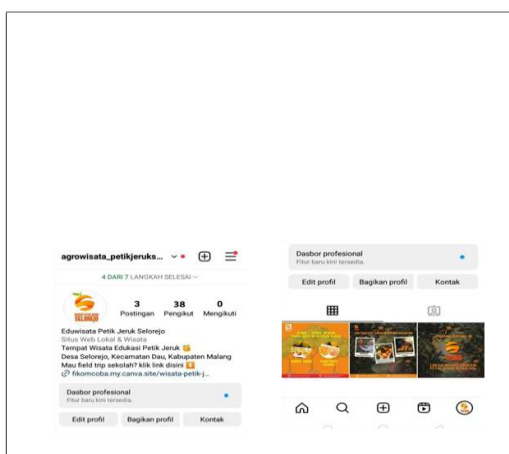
agrowisata_petikjeruks...

4 DARI 7 LANGKAH SELESAI

3
Postingan

38
Pengikut

0
Mengikuti

Eduwisata Petik Jeruk Selorejo
Situs Web Lokal & Wisata
Tempat Wisata Edukasi Petik Jeruk
Desa Selorejo, Kecamatan Dau, Kabupaten Malang
Mau field trip sekolah? klik link disini
fikomcoba.my.canva.site/wisata-petik-j...

Dasbor profesional
Fitur baru kini tersedia.

Edit profil
Bagikan profil
Kontak

Dasbor profesional
Fitur baru kini tersedia.

Edit profil
Bagikan profil
Kontak